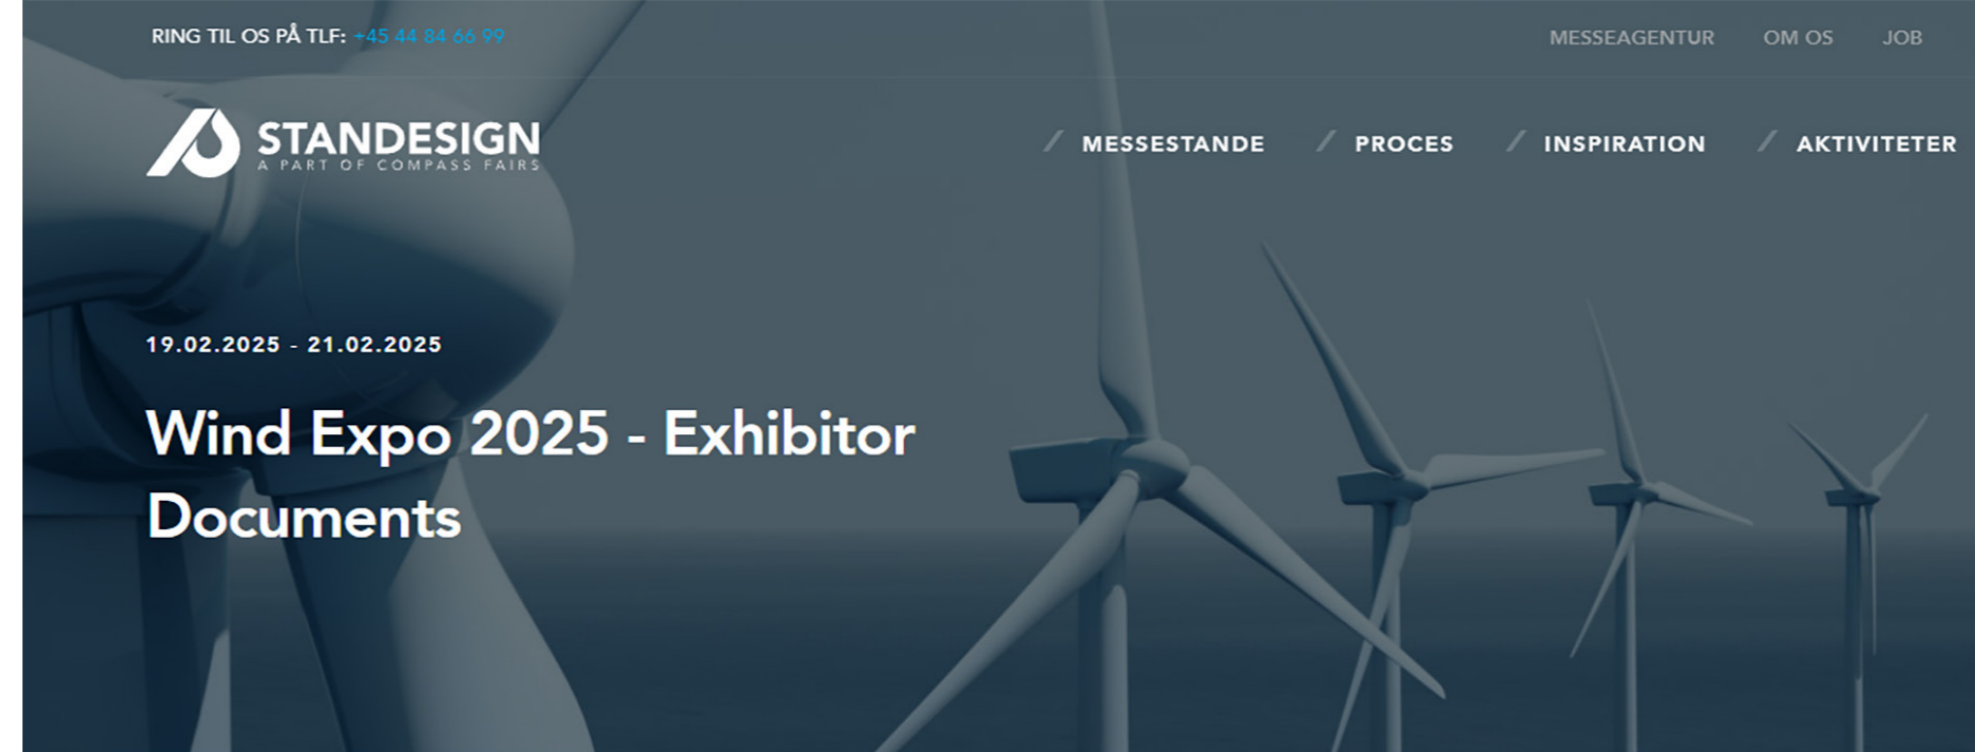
RING TIL OS PÅ TLF: +45 44 84 66 99

MESSEAGENTUR OM OS JOB

STANDESIGN
A PART OF COMPASS FAIRS

/ MESSESTANDE / PROCES / INSPIRATION / AKTIVITETER

19.02.2025 - 21.02.2025

Wind Expo 2025 - Exhibitor Documents